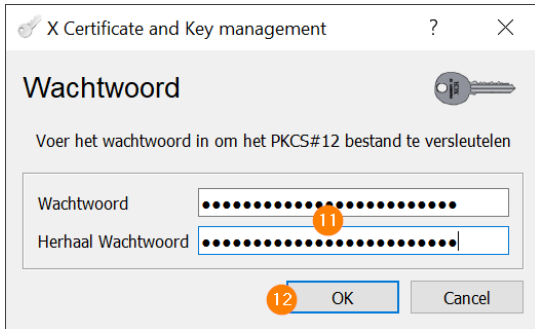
X Certificate and Key management ? ✕

Wachtwoord

Voer het wachtwoord in om het PKCS#12 bestand te versleutelen

Wachtwoord ••••••••••••••••••••••••

11

Herhaal Wachtwoord ••••••••••••••••••••••••

12 OK Cancel